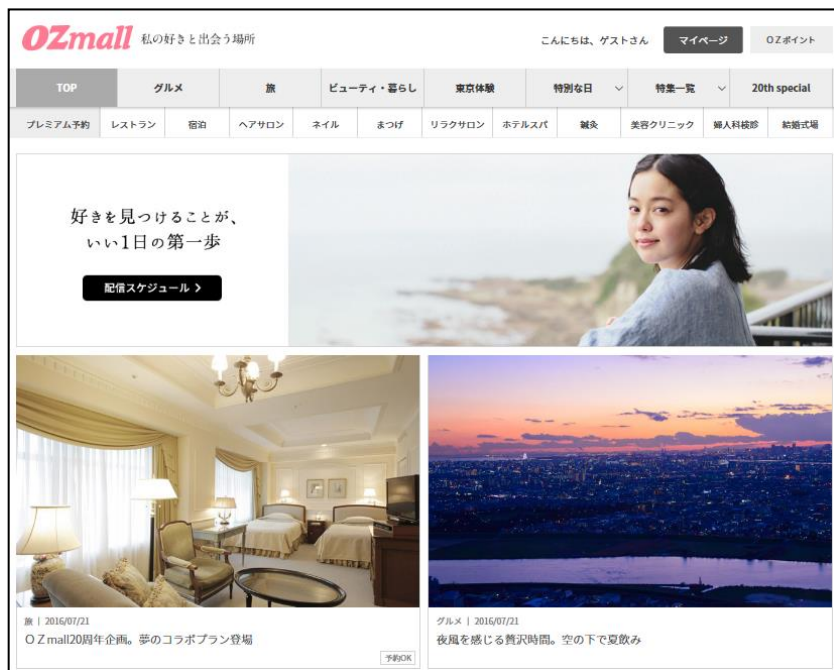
OZmall 私の好きと出会う場所

こんにちは、ゲストさん マイページ OZポイント

TOP グルメ 旅 ビューティ・暮らし 東京体験 特別な日 特集一覧 20th special

プレミアム予約 レストラン 宿泊 ヘアサロン ネイル まつげ リラクサロン ホテルスパ 鍼灸 美容クリニック 婦人科検診 結婚式場

好きを見つけることが、
いい1日の第一歩

配信スケジュール

旅 | 2016/07/21
OZmall20周年企画。夢のコラボプラン登場
予約OK

グルメ | 2016/07/21
夜風を感じる贅沢時間。空の下で夏飲み